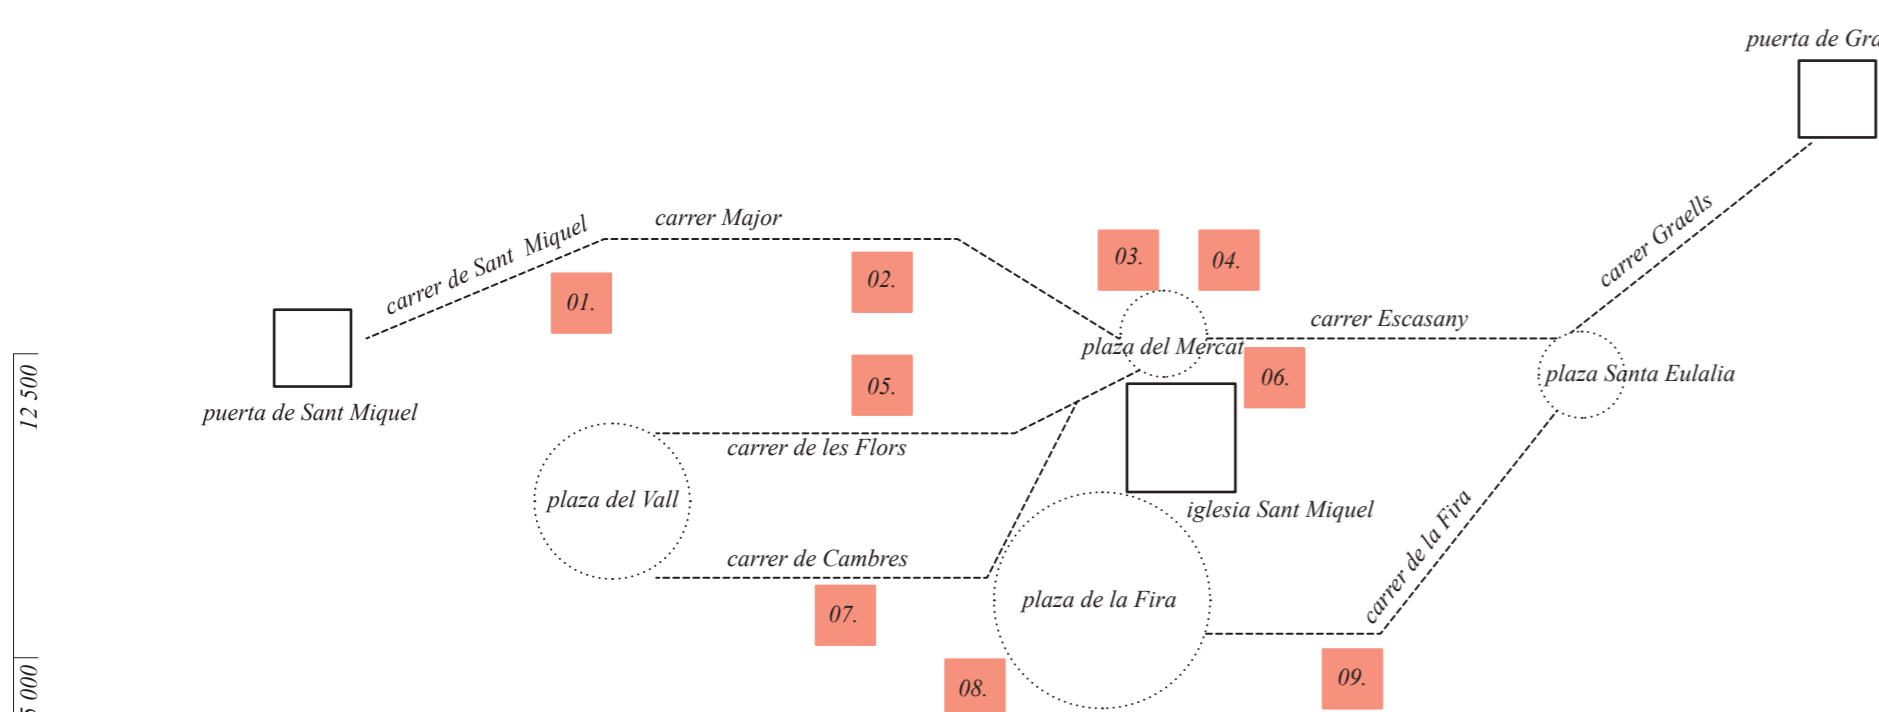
puerta de Gra

carrer de Sant Miquel

carrer Major

01.

02.

03.

04.

carrer Graells

carrer Escasany

plaza del Mercat

06.

plaza Santa Eulalia

12 500

puerta de Sant Miquel

05.

carrer de les Flors

plaza del Vall

iglesia Sant Miquel

carrer de la Fira

carrer de Cambres

plaza de la Fira

07.

5 000

08.

09.